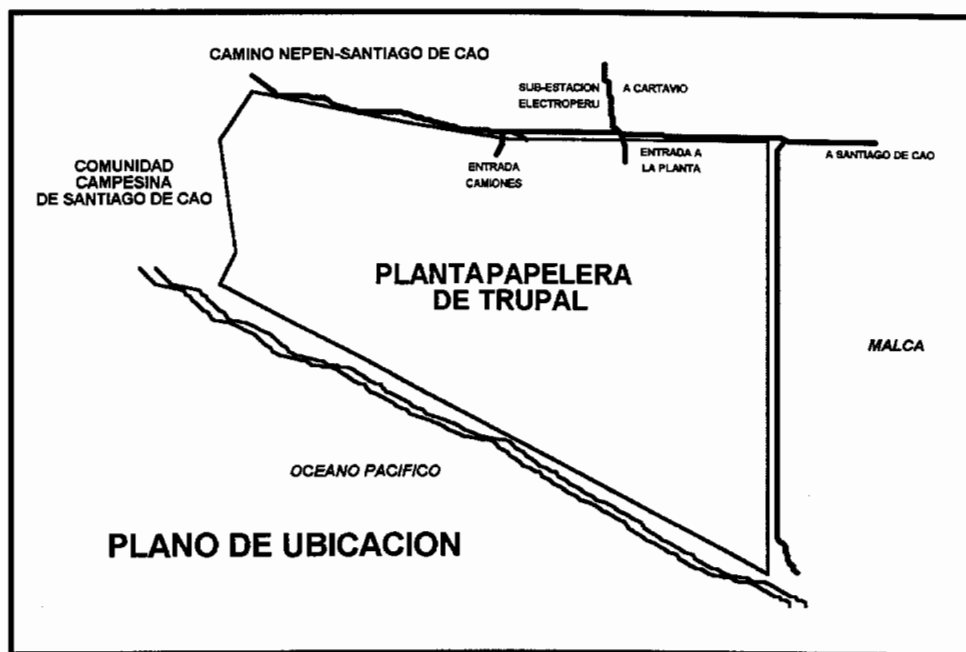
CAMINO NEPEN-SANTIAGO DE CAO

SUB-ESTACION ELECTROPERU

A CARTAVIO

COMUNIDAD CAMPESINA DE SANTIAGO DE CAO

ENTRADA CAMIONES

ENTRADA A LA PLANTA

A SANTIAGO DE CAO

PLANTA PAPELERA DE TRUPAL

MALCA

OCEANO PACIFICO

PLANO DE UBICACION